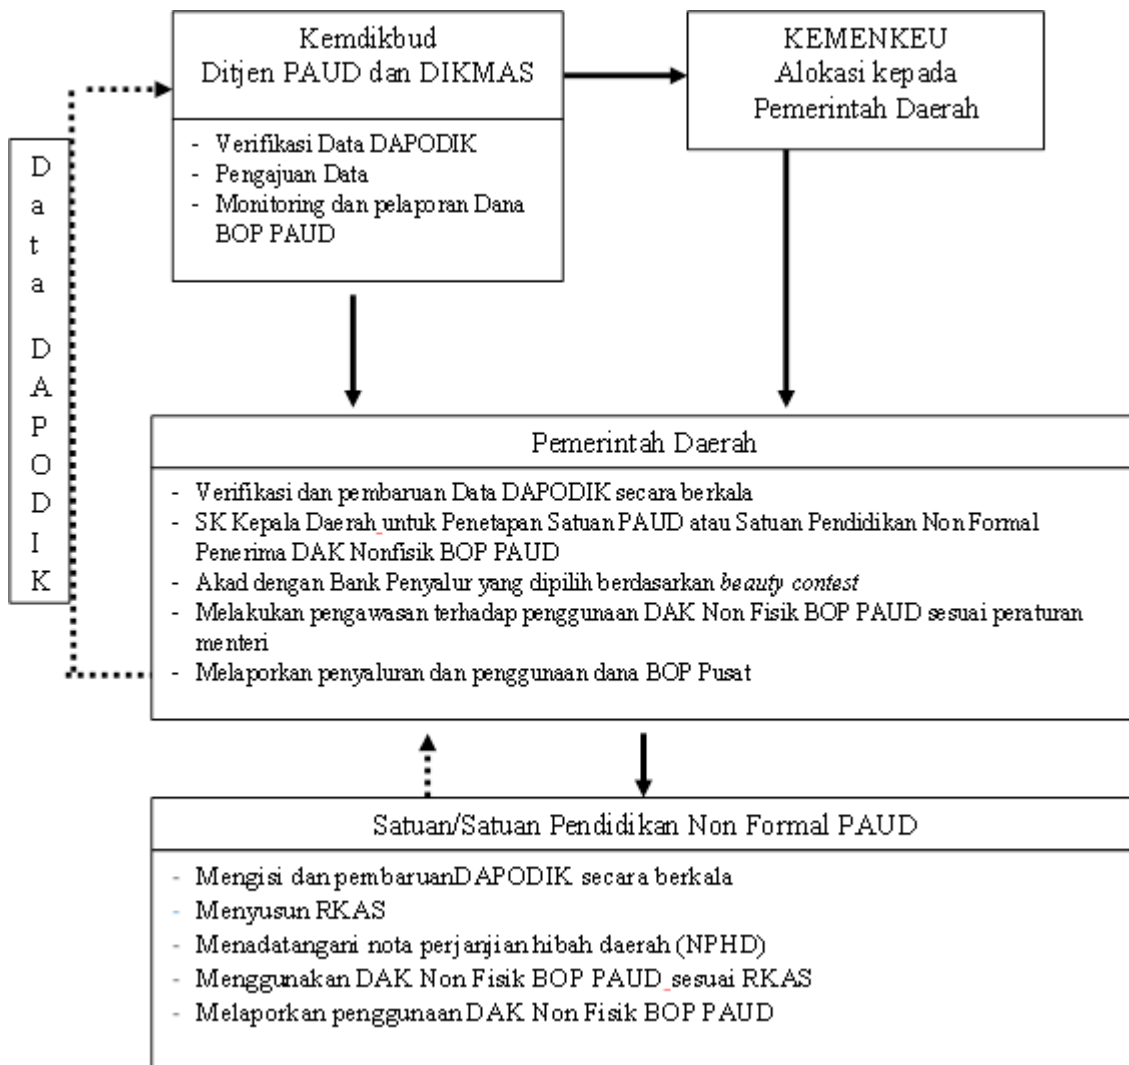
Kemdikbud
Ditjen PAUD dan DIKMAS

- Verifikasi Data DAPODIK
- Pengajuan Data
- Monitoring dan pelaporan Dana BOP PAUD

KEMENKEU
Alokasi kepada Pemerintah Daerah

D
a
t
a

D
A
P
O
D
I
K

Pemerintah Daerah

- Verifikasi dan pembaruan Data DAPODIK secara berkala
- SK Kepala Daerah untuk Penetapan Satuan PAUD atau Satuan Pendidikan Non Formal Penerima DAK Nonfisik BOP PAUD
- Akad dengan Bank Penyalur yang dipilih berdasarkan *beauty contest*
- Melakukan pengawasan terhadap penggunaan DAK Non Fisik BOP PAUD sesuai peraturan menteri
- Melaporkan penyaluran dan penggunaan dana BOP Pusat

Satuan/Satuan Pendidikan Non Formal PAUD

- Mengisi dan pembaruanDAPODIK secara berkala
- Menyusun RKAS
- Menadatangani nota perjanjian hibah daerah (NPHD)
- Menggunakan DAK Non Fisik BOP PAUD sesuai RKAS
- Melaporkan penggunaan DAK Non Fisik BOP PAUD